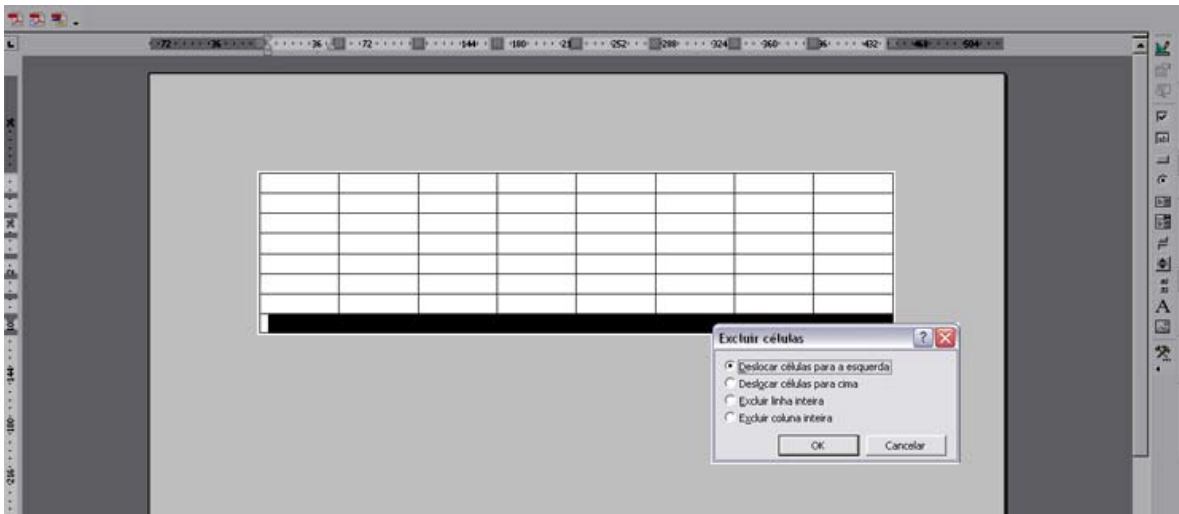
72 · 36 · 36 · 72 · 144 · 180 · 216 · 252 · 288 · 324 · 360 · 396 · 432 · 468 · 504

Excluir células

Deslocar células para a esquerda
Deslocar células para cima
Excluir linha inteira
Excluir coluna inteira

OK
Cancelar